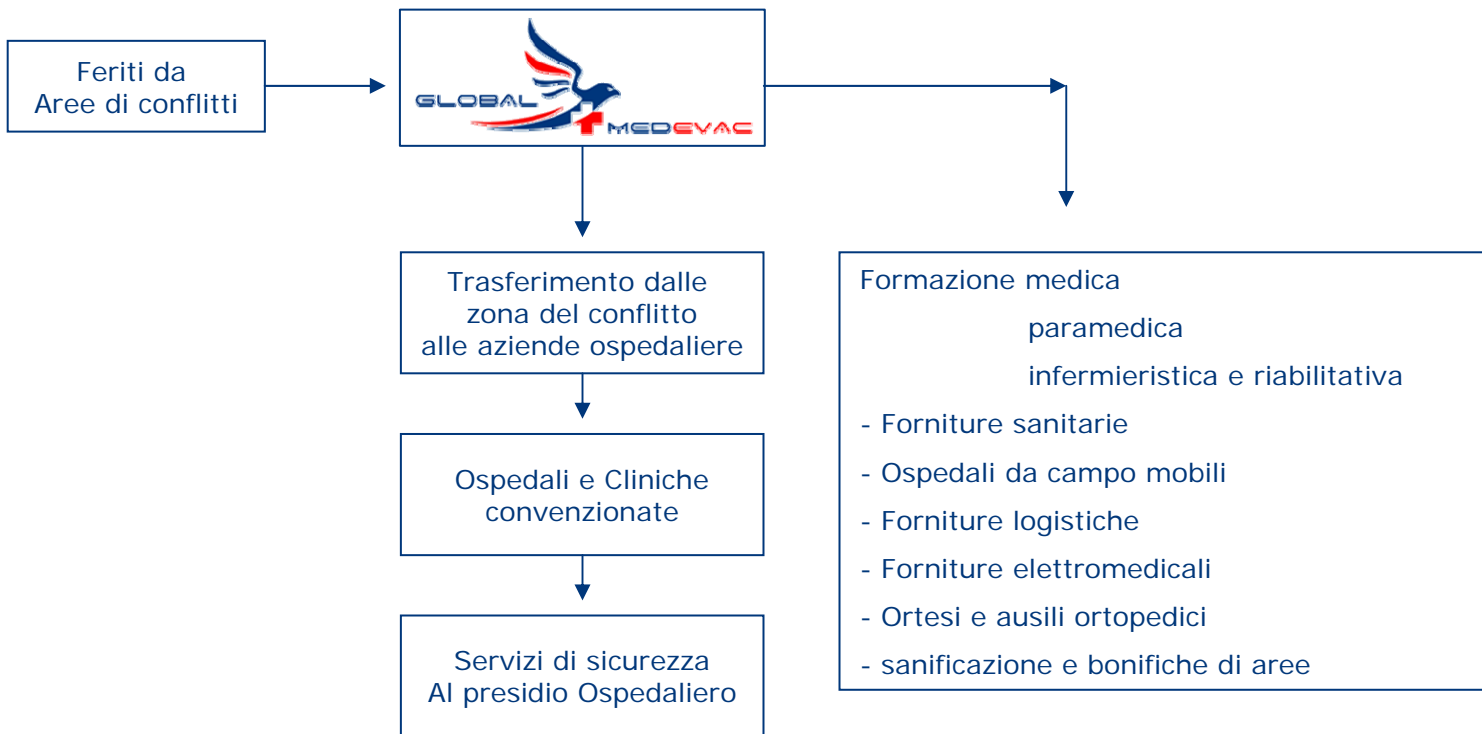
Feriti da
Aree di conflitti

GLOBAL MEDEVAC

Trasferimento dalle
zona del conflitto
alle aziende ospedaliere

Ospedali e Cliniche
convenzionate

Servizi di sicurezza
Al presidio Ospedaliero

Formazione medica
paramedica
infermieristica e riabilitativa
- Forniture sanitarie
- Ospedali da campo mobili
- Forniture logistiche
- Forniture elettromedicali
- Ortesi e ausili ortopedici
- sanificazione e bonifiche di aree